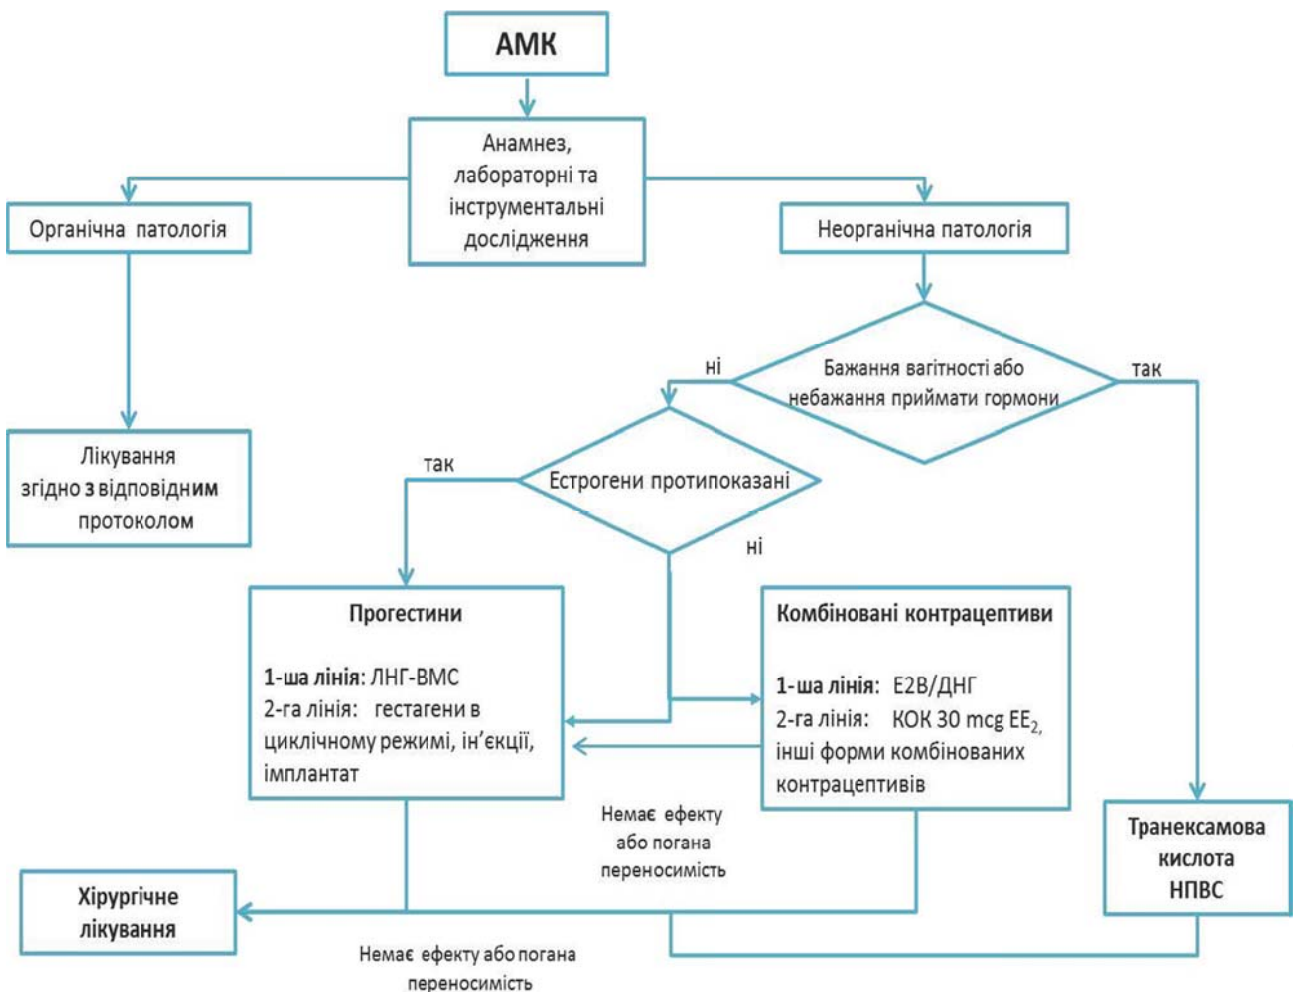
АМК

Анамнез, лабораторні та інструментальні дослідження

Органічна патологія

Неорганічна патологія

Лікування згідно з відповідним протоколом

ні

Бажання вагітності або небажання приймати гормони

так

так

Естрогени протипоказані

ні

Прогестини

1-ша лінія: ЛНГ-ВМС
2-га лінія: гестагени в циклічному режимі, ін'єкції, імплантат

Комбіновані контрацептиви

1-ша лінія: Е2В/ДНГ
2-га лінія: КОК 30 mcg $EE_2$, інші форми комбінованих контрацептивів

Немає ефекту або погана переносимість

Транексамова кислота НПВС

Хірургічне лікування

Немає ефекту або погана переносимість